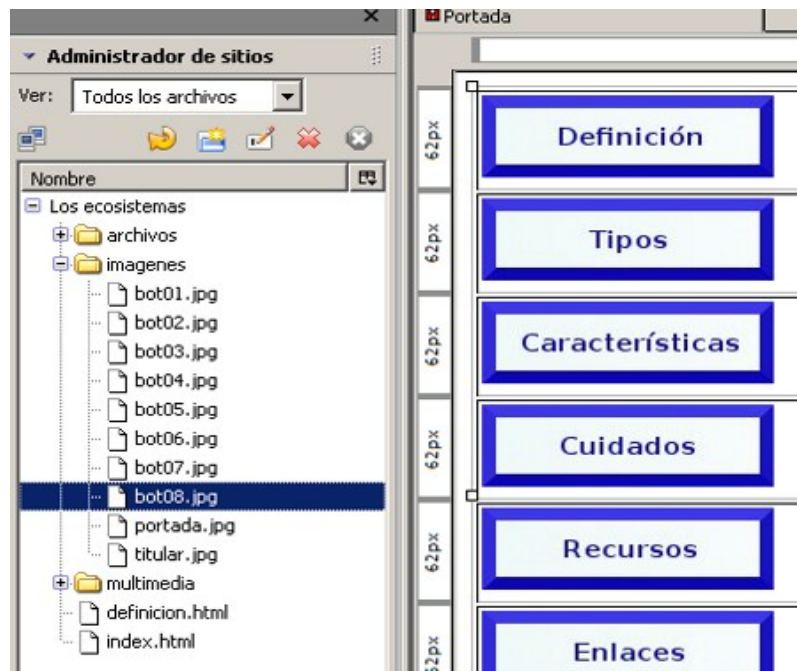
Administrador de sitios

Ver: Todos los archivos

Nombre

Los ecosistemas
archivos
imagenes
bot01.jpg
bot02.jpg
bot03.jpg
bot04.jpg
bot05.jpg
bot06.jpg
bot07.jpg
bot08.jpg
portada.jpg
titular.jpg
multimedia
definicion.html
index.html

Portada

62px Definición
62px Tipos
62px Características
62px Cuidados
62px Recursos
62px Enlaces